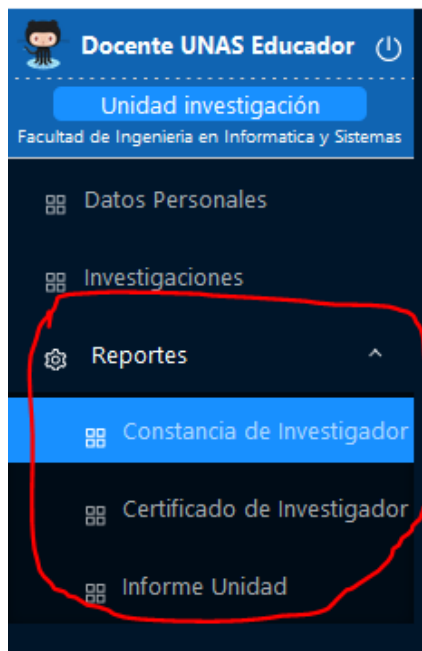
Docente UNAS Educador

Unidad investigación

Facultad de Ingenieria en Informatica y Sistemas

Datos Personales

Investigaciones

Reportes

Constancia de Investigador

Certificado de Investigador

Informe Unidad